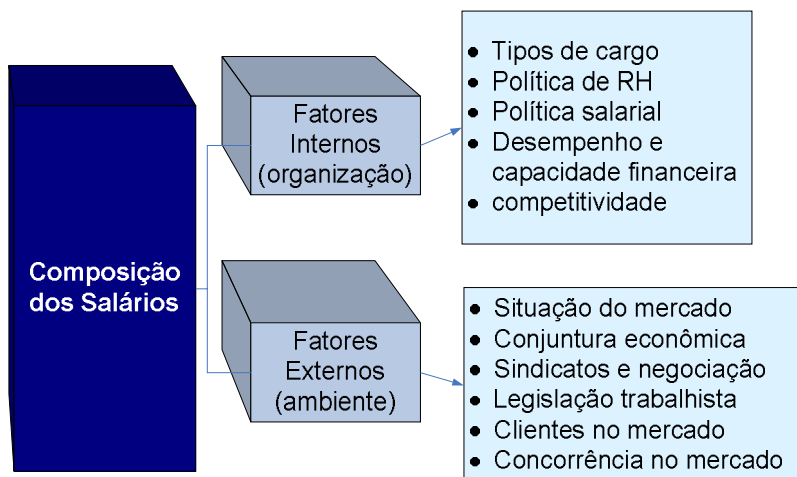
Composição dos Salários

Fatores Internos (organização)

- Tipos de cargo
- Política de RH
- Política salarial
- Desempenho e capacidade financeira
- competitividade

Fatores Externos (ambiente)

- Situação do mercado
- Conjuntura econômica
- Sindicatos e negociação
- Legislação trabalhista
- Clientes no mercado
- Concorrência no mercado